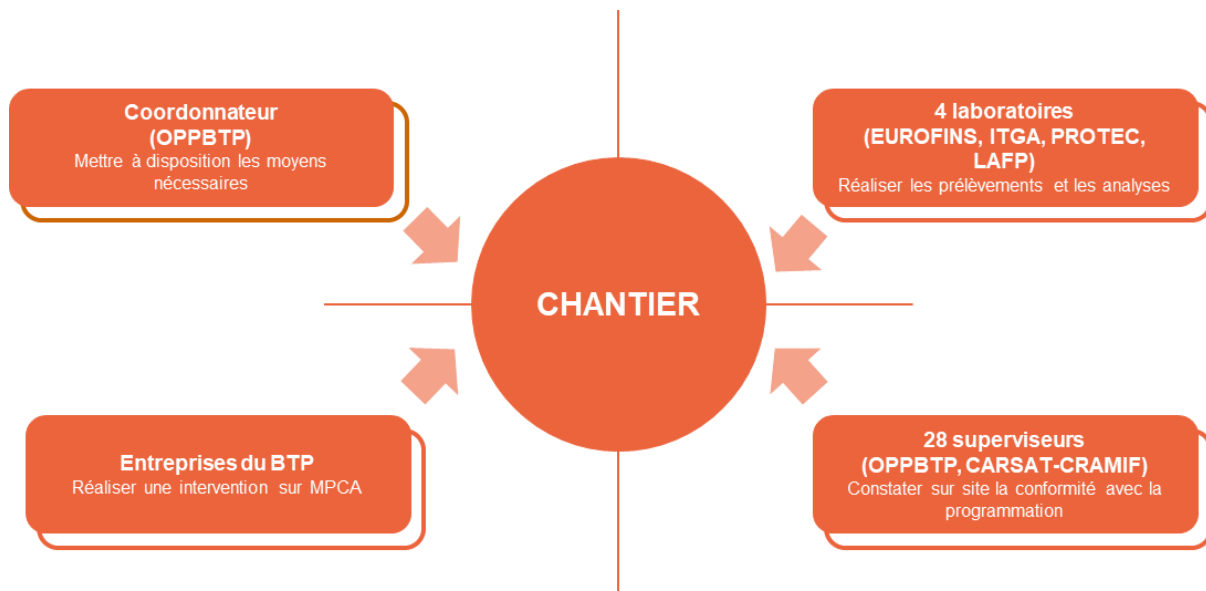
Coordonnateur
(OPPBTP)
Mettre à disposition les moyens nécessaires

4 laboratoires
(EUROFINS, ITGA, PROTEC, LAFP)
Réaliser les prélèvements et les analyses

CHANTIER

Entreprises du BTP
Réaliser une intervention sur MPCA

28 superviseurs
(OPPBTP, CARSAT-CRAMIF)
Constater sur site la conformité avec la programmation